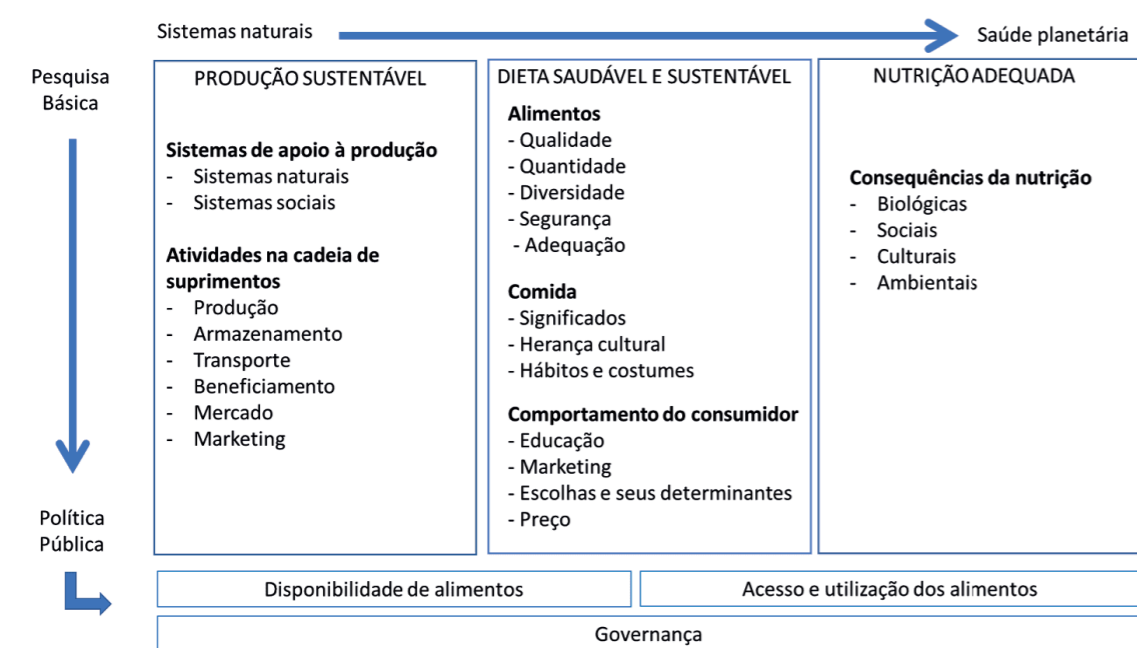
Sistemas naturais

Saúde planetária

Pesquisa Básica

PRODUÇÃO SUSTENTÁVEL

Sistemas de apoio à produção
- Sistemas naturais
- Sistemas sociais

Atividades na cadeia de suprimentos
- Produção
- Armazenamento
- Transporte
- Beneficiamento
- Mercado
- Marketing

DIETA SAUDÁVEL E SUSTENTÁVEL

Alimentos
- Qualidade
- Quantidade
- Diversidade
- Segurança
- Adequação

Comida
- Significados
- Herança cultural
- Hábitos e costumes

Comportamento do consumidor
- Educação
- Marketing
- Escolhas e seus determinantes
- Preço

NUTRIÇÃO ADEQUADA

Consequências da nutrição
- Biológicas
- Sociais
- Culturais
- Ambientais

Política Pública

Disponibilidade de alimentos

Acesso e utilização dos alimentos

Governança